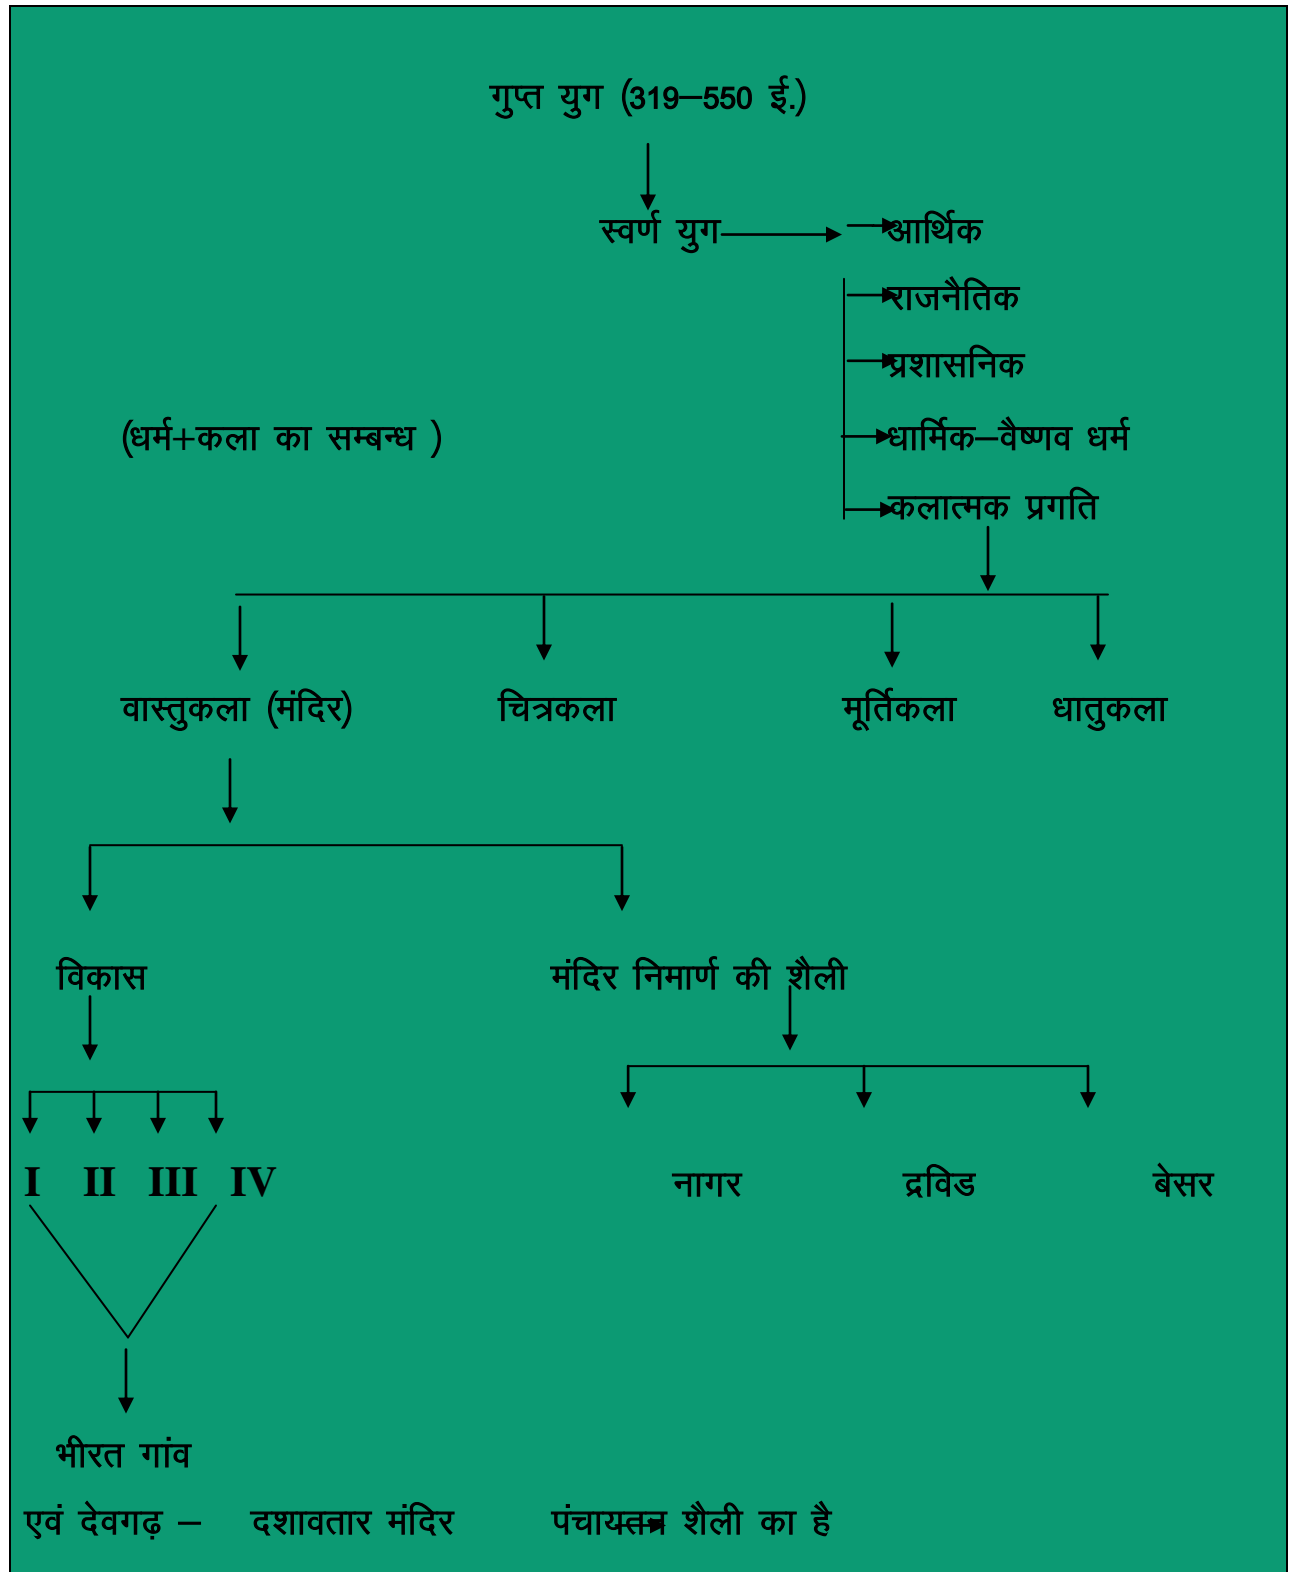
गुप्त युग (319–550 ई.)

स्वर्ण युग

आर्थिक

राजनैतिक

प्रशासनिक

धार्मिक–वैष्णव धर्म

कलात्मक प्रगति

(धर्म+कला का सम्बन्ध )

वास्तुकला (मंदिर)

चित्रकला

मूर्तिकला

धातुकला

विकास

मंदिर निमार्ण की शैली

I II III IV

नागर

द्रविड

बेसर

भीरत गांव

एवं देवगढ़ – दशावतार मंदिर पंचायतन शैली का है